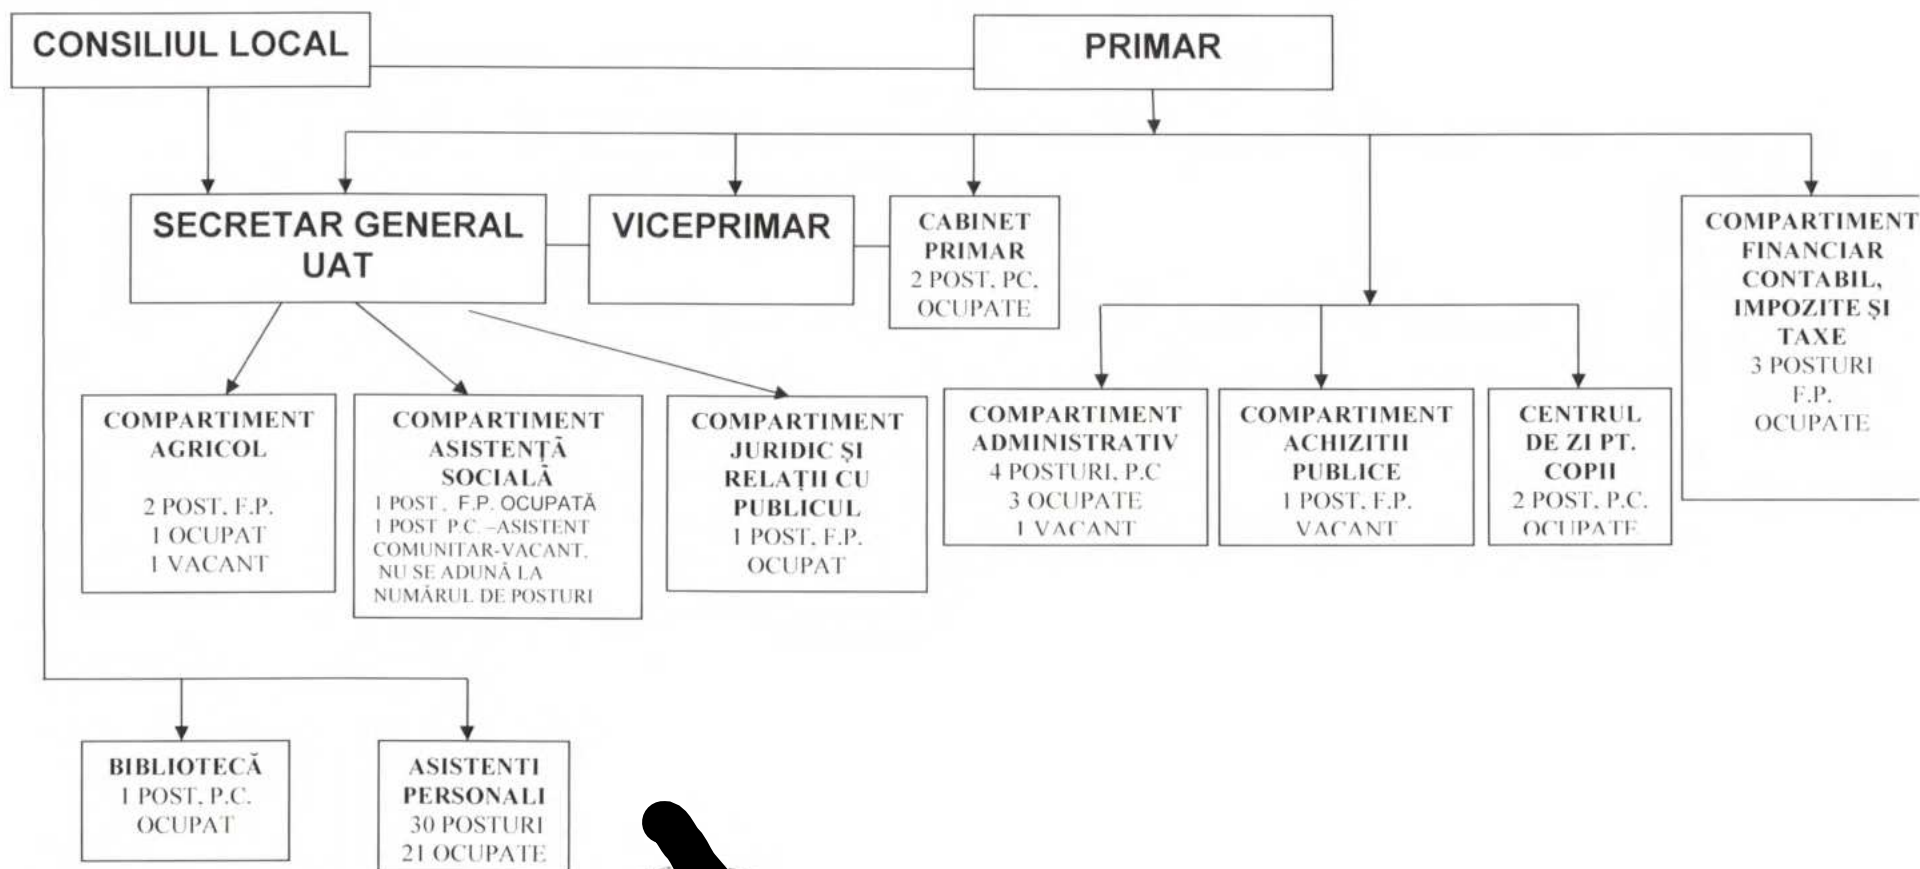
CONSILIUL LOCAL

PRIMAR

SECRETAR GENERAL UAT

VICEPRIMAR

CABINET PRIMAR
2 POST. PC. OCUPATE

COMPARTIMENT FINANCIAR CONTABIL, IMPOZITE ȘI TAXE
3 POSTURI F.P. OCUPATE

COMPARTIMENT AGRICOL
2 POST. F.P.
1 OCUPAT
1 VACANT

COMPARTIMENT ASISTENȚĂ SOCIALĂ
1 POST . F.P. OCUPATĂ
1 POST P.C. –ASISTENT COMUNITAR-VACANT, NU SE ADUNĂ LA NUMĂRUL DE POSTURI

COMPARTIMENT JURIDIC ȘI RELAȚII CU PUBLICUL
1 POST. F.P.
OCUPAT

COMPARTIMENT ADMINISTRATIV
4 POSTURI, P.C
3 OCUPATE
1 VACANT

COMPARTIMENT ACHIZITII PUBLICE
1 POST. F.P.
VACANT

CENTRUL DE ZI PT. COPII
2 POST. P.C.
OCUPATE

BIBLIOTECĂ
1 POST. P.C.
OCUPAT

ASISTENTI PERSONALI
30 POSTURI
21 OCUPATE